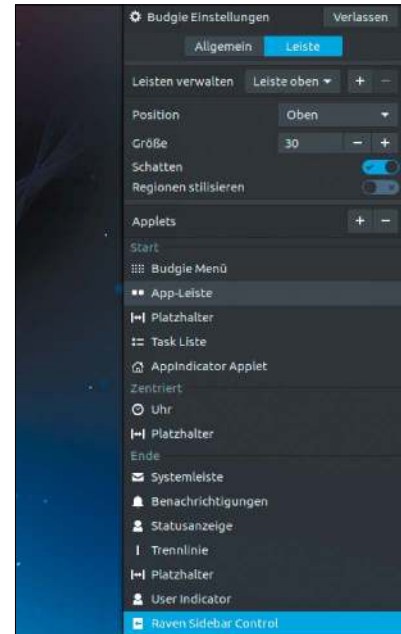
Budgie Einstellungen
Verlassen
Allgemein
Leiste
Leisten verwalten
Leiste oben
+
−
Position
Oben
Größe
30
−
+
Schatten
Regionen stilisieren
Applets
+
−
Start
Budgie Menü
App-Leiste
Platzhalter
Task Liste
AppIndicator Applet
Zentriert
Uhr
Platzhalter
Ende
Systemleiste
Benachrichtigungen
Statusanzeige
Trennlinie
Platzhalter
User Indicator
Raven Sidebar Control